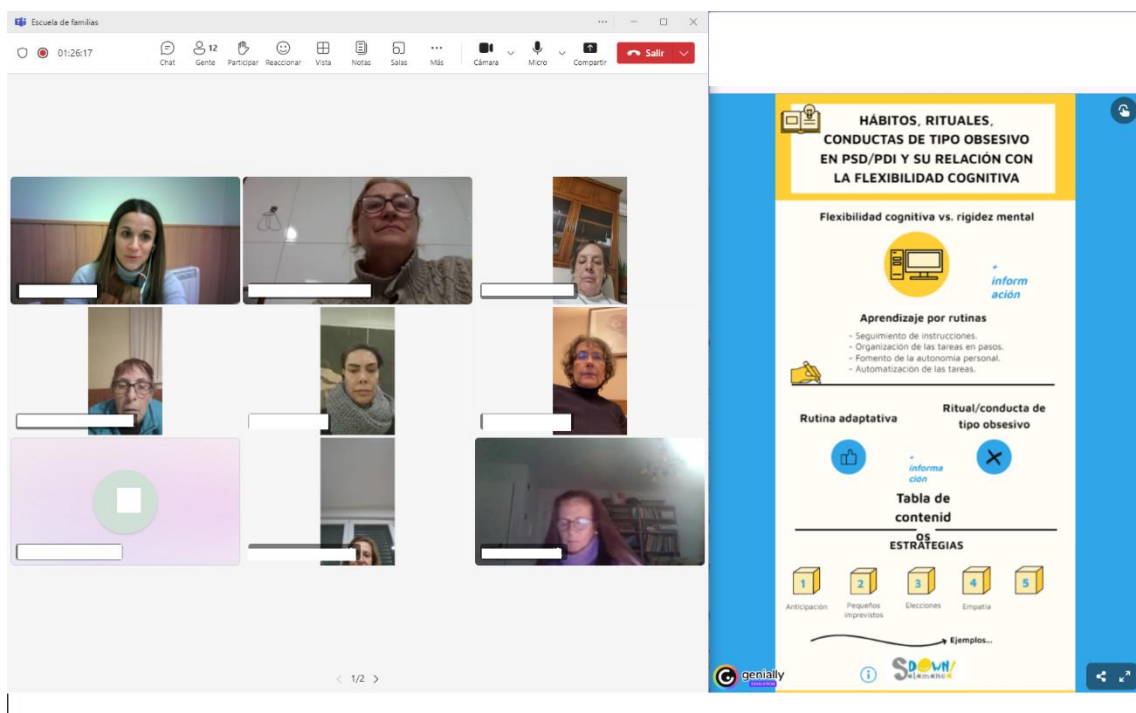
Escuela de familias

01:26:17

Chat Gente 12 Participar Reaccionar Vista Notas Salas Más Cámara Micro Compartir Salir

1/2

HÁBITOS, RITUALES, CONDUCTAS DE TIPO OBSESIVO EN PSD/PDI Y SU RELACIÓN CON LA FLEXIBILIDAD COGNITIVA

Flexibilidad cognitiva vs. rigidez mental

+ inform ación

Aprendizaje por rutinas

- Seguimiento de instrucciones.
- Organización de las tareas en pasos.
- Fomento de la autonomía personal.
- Automatización de las tareas.

Rutina adaptativa

Ritual/conducta de tipo obsesivo

+ informa ción

Tabla de contenid os

ESTRATEGIAS

1 Anticipación
2 Pequeños imprevistos
3 Elecciones
4 Empatía
5

Ejemplos...

genially

DOWN Salamanca